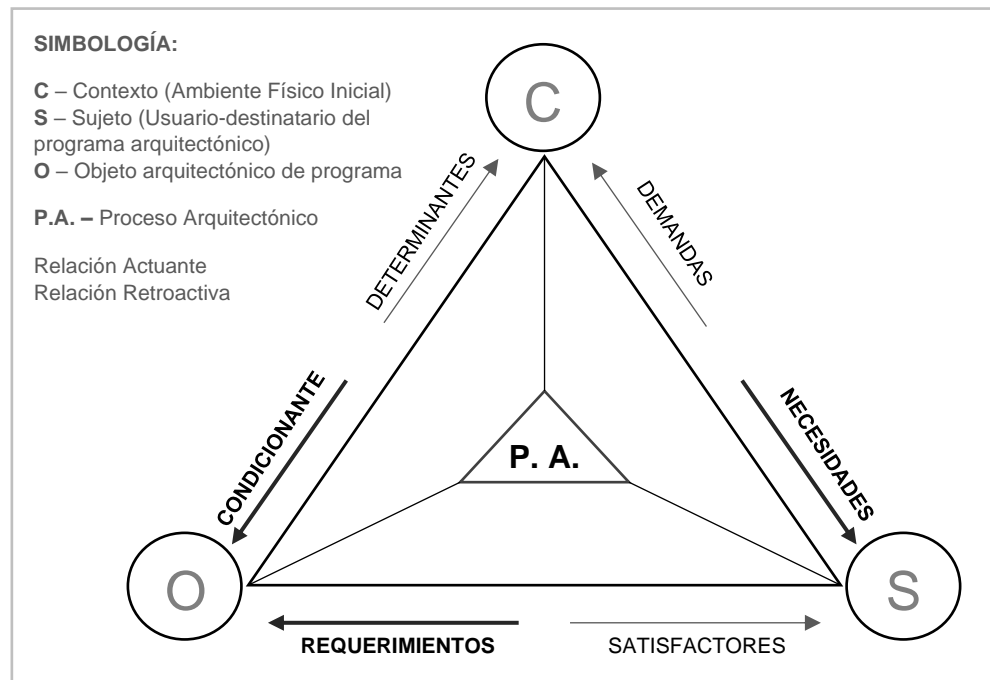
SIMBOLOGÍA:

C – Contexto (Ambiente Físico Inicial)
S – Sujeto (Usuario-destinatario del programa arquitectónico)
O – Objeto arquitectónico de programa

P.A. – Proceso Arquitectónico

Relación Actuante
Relación Retroactiva

C

DETERMINANTES

DEMANDAS

CONDICIONANTE

NECESIDADES

P. A.

O

S

REQUERIMIENTOS

SATISFACTORES